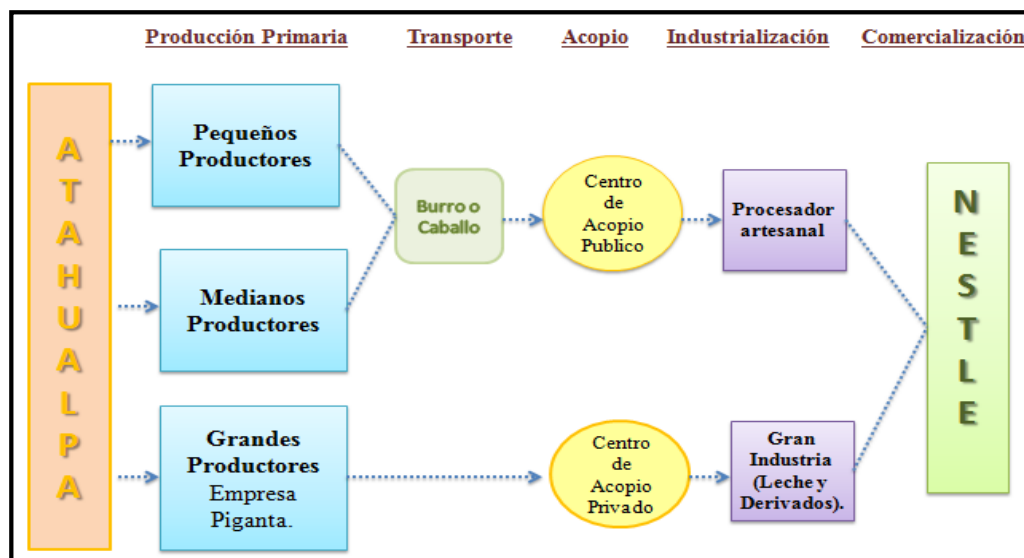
Producción Primaria
Transporte
Acopio
Industrialización
Comercialización

ATAHUALPA

Pequeños Productores

Medianos Productores

Grandes Productores Empresa Piganta.

Burro o Caballo

Centro de Acopio Publico

Centro de Acopio Privado

Procesador artesanal

Gran Industria (Leche y Derivados).

NESTLE